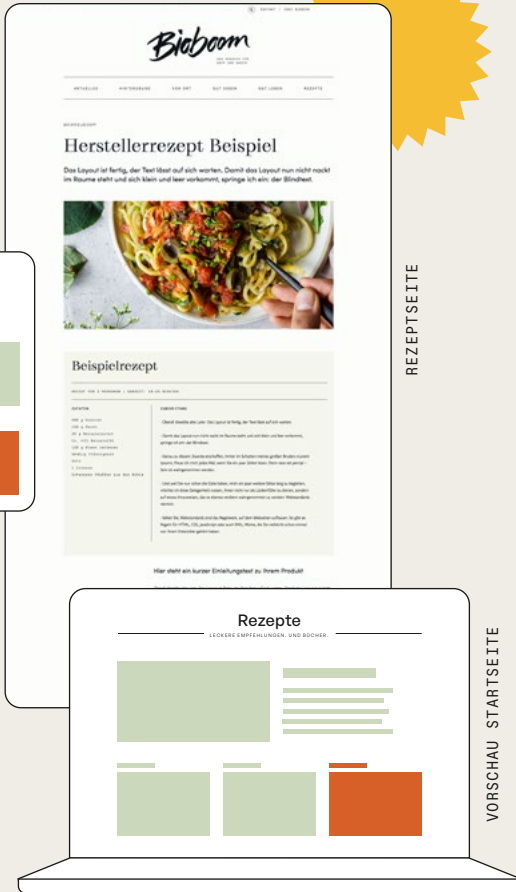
Bioboom

AKTUELLES HINTERGRUND VOR ORT GUT ESSEN GUT LEBEN REZEPTE

Herstellerrezept Beispiel

Das Layout ist fertig, der Text lässt auf sich warten. Damit das Layout nun nicht nackt im Raume steht und sich klein und leer vorkommt, springe ich ein: der Blindtext.

Beispielrezept

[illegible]

Hier steht ein kurzer Einleitungstext zu Ihrem Produkt

REZEPTSEITE

Rezepte

LECKERE EMPFEHLUNGEN, UND BÜCHER.

VORSCHAU STARTSEITE